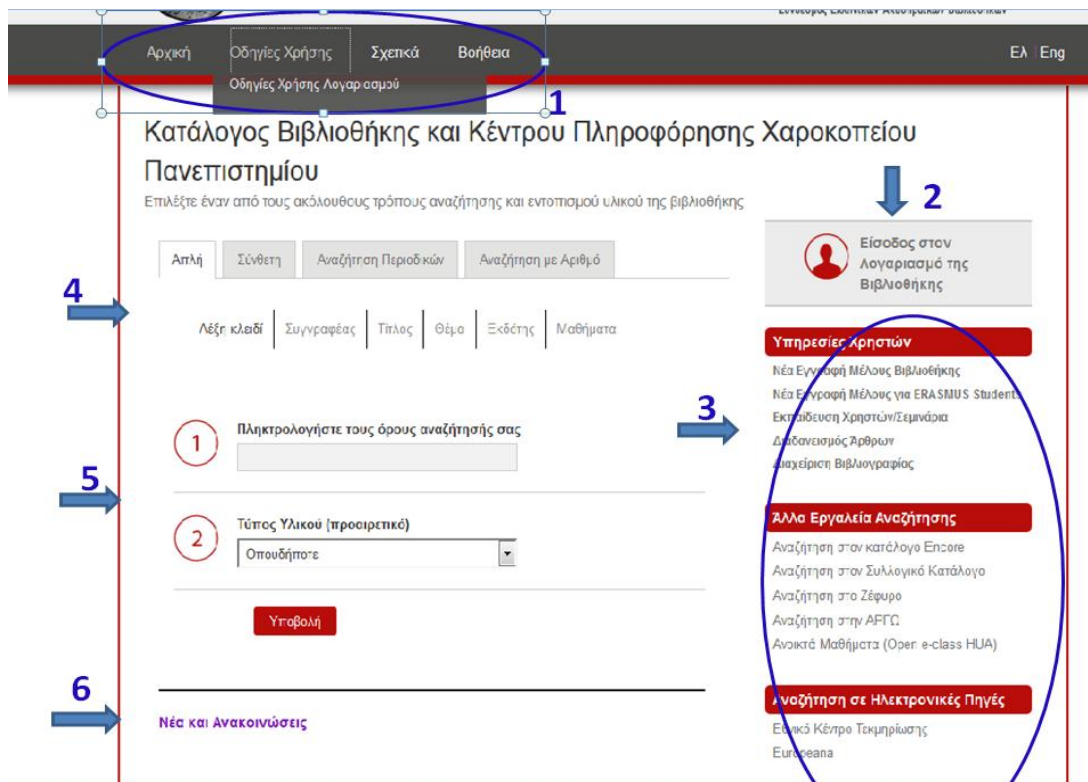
Σύνδεσμος Ελληνικών Ακαδημαϊκών Βιβλιοθηκών

Αρχική Οδηγίες Χρήσης Σχετικά Βοήθεια

Οδηγίες Χρήσης Λογαριασμού

Ελ | Eng

1

Κατάλογος Βιβλιοθήκης και Κέντρου Πληροφόρησης Χαροκοπείου Πανεπιστημίου

Επιλέξτε έναν από τους ακόλουθους τρόπους αναζήτησης και εντοπισμού υλικού της βιβλιοθήκης

2

Είσοδος στον Λογαριασμό της Βιβλιοθήκης

Απλή | Σύνθετη | Αναζήτηση Περιοδικών | Αναζήτηση με Αριθμό

4

Λέξη κλειδί | Συγγραφέας | Τίτλος | Θέμα | Εκδότης | Μαθήματα

Υπηρεσίες Χρηστών

Νέα Εγγραφή Μέλους Βιβλιοθήκης
Νέα Εγγραφή Μέλους για ERASMUS Students
Εκπαίδευση Χρηστών/Σεμινάρια
Δανεισμός Άρθρων
Διαχείριση Βιβλιογραφίας

3

1 Πληκτρολογήστε τους όρους αναζήτησής σας

5

2 Τύπος Υλικού (προαιρετικό)

Οποιοδήποτε

Υποβολή

Άλλα Εργαλεία Αναζήτησης

Αναζήτηση στον κατάλογο Encore
Αναζήτηση στον Συλλογικό Κατάλογο
Αναζήτηση στο Ζέφυρο
Αναζήτηση στην ΑΡΓΩ
Ανοικτά Μαθήματα (Open e-class HUA)

6

Νέα και Ανακοινώσεις

Αναζήτηση σε Ηλεκτρονικές Πηγές

Εθνικό Κέντρο Τεκμηρίωσης
Europeana